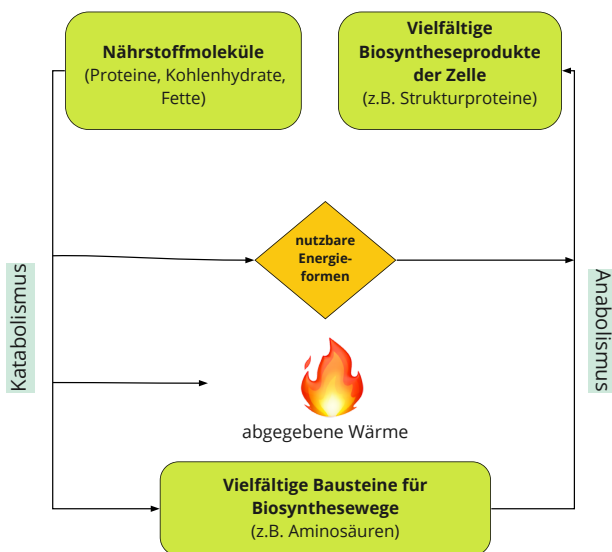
Nährstoffmoleküle
(Proteine, Kohlenhydrate, Fette)

Vielfältige Biosyntheseprodukte der Zelle
(z.B. Strukturproteine)

Katabolismus

nutzbare Energieformen

Anabolismus

abgegebene Wärme

Vielfältige Bausteine für Biosynthesewege
(z.B. Aminosäuren)